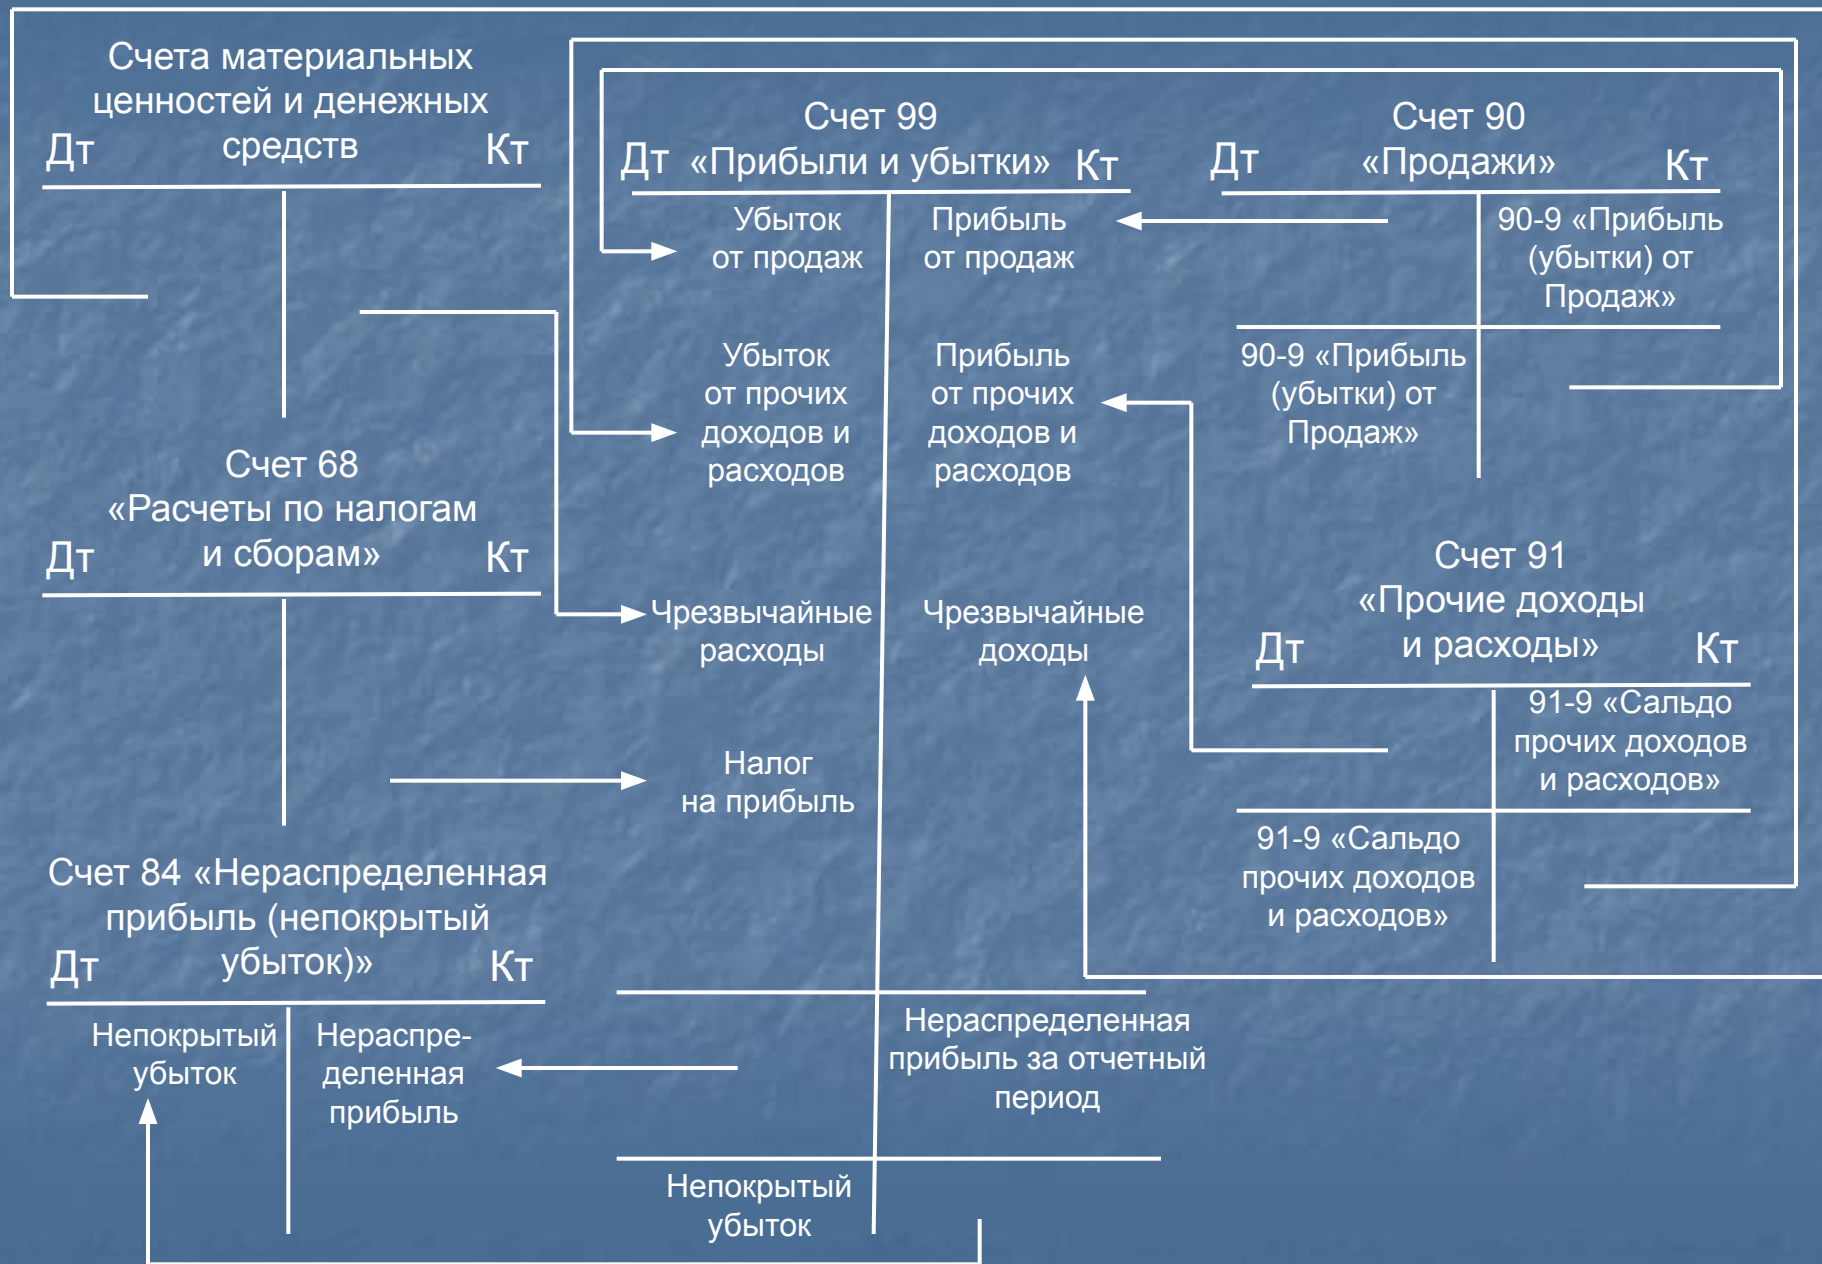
Счета материальных ценностей и денежных средств
Дт Кт

Счет 99
Дт «Прибыли и убытки» Кт

Счет 90
Дт «Продажи» Кт

Убыток от продаж

Прибыль от продаж

90-9 «Прибыль (убытки) от Продаж»

90-9 «Прибыль (убытки) от Продаж»

Убыток от прочих доходов и расходов

Прибыль от прочих доходов и расходов

Счет 68
«Расчеты по налогам и сборам»
Дт Кт

Счет 91
«Прочие доходы и расходы»
Дт Кт

Чрезвычайные расходы

Чрезвычайные доходы

91-9 «Сальдо прочих доходов и расходов»

Налог на прибыль

91-9 «Сальдо прочих доходов и расходов»

Счет 84 «Нераспределенная прибыль (непокрытый убыток)»
Дт Кт

Непокрытый убыток

Нераспределенная прибыль

Нераспределенная прибыль за отчетный период

Непокрытый убыток